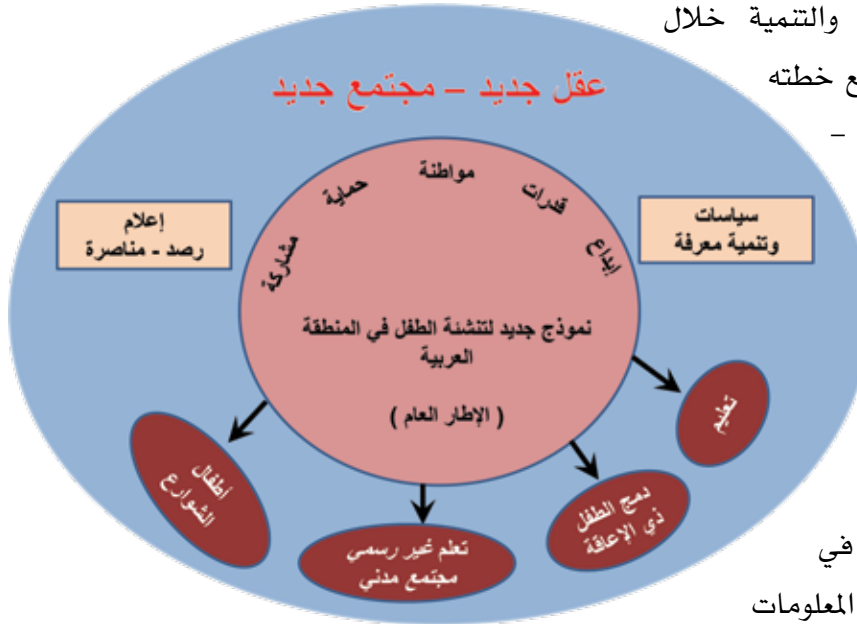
والتنمية خلال
ع خطته
-

عقل جديد – مجتمع جديد

إعلام
رصد - مناصرة

سياسات
وتنمية معرفة

مواطنة
حماية
قدرات
مشاركة
إبداع

نموذج جديد لتنشئة الطفل في المنطقة العربية

( الإطار العام )

تعليم
أطفال الشوارع
تعلم غير رسمي مجتمع مدني
دمج الطفل ذي الإعاقة

في
المعلومات